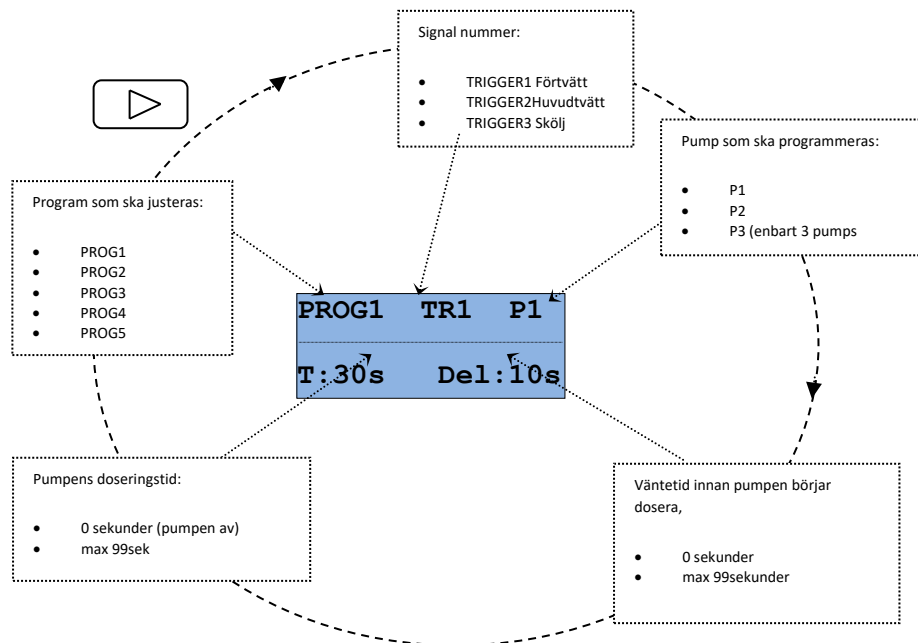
Signal nummer:

- TRIGGER1 Förtvätt
- TRIGGER2Huvudtvätt
- TRIGGER3 Skölj

Pump som ska programmeras:

- P1
- P2
- P3 (enbart 3 pumps

Program som ska justeras:

- PROG1
- PROG2
- PROG3
- PROG4
- PROG5

PROG1 TR1 P1

T:30s Del:10s

Pumpens doseringstid:

- 0 sekunder (pumpen av)
- max 99sek

Väntetid innan pumpen börjar dosera,

- 0 sekunder
- max 99sekunder